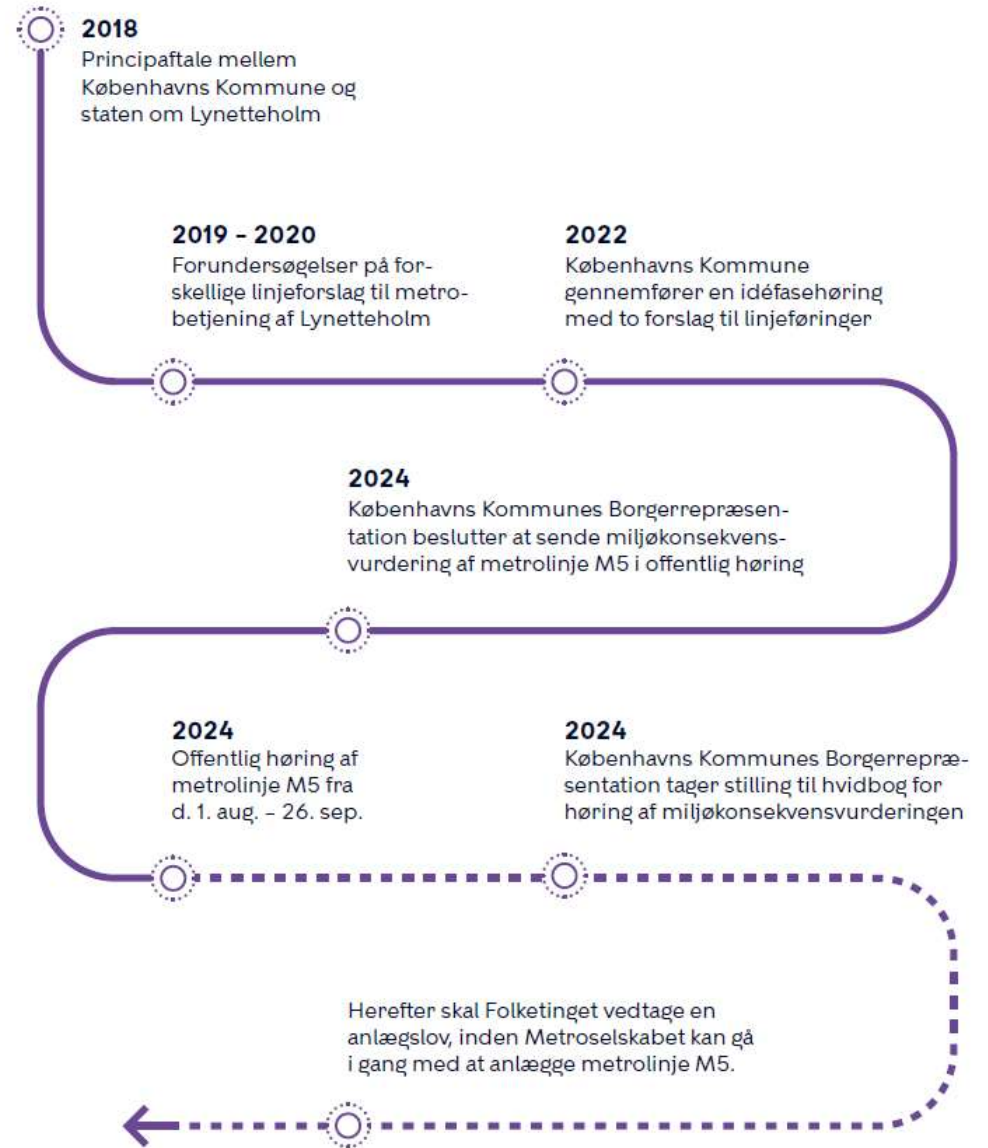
**2018**
Principaftale mellem Københavns Kommune og staten om Lynetteholm

**2019 - 2020**
Forundersøgelser på forskellige linjeforslag til metrobetjening af Lynetteholm

**2022**
Københavns Kommune gennemfører en idéfasehøring med to forslag til linjeføringer

**2024**
Københavns Kommunes Borgerrepræsentation beslutter at sende miljøkonsekvensvurdering af metrolinje M5 i offentlig høring

**2024**
Offentlig høring af metrolinje M5 fra d. 1. aug. – 26. sep.

**2024**
Københavns Kommunes Borgerrepræsentation tager stilling til hvidbog for høring af miljøkonsekvensvurderingen

Herefter skal Folketinget vedtage en anlægslov, inden Metroselskabet kan gå i gang med at anlægge metrolinje M5.